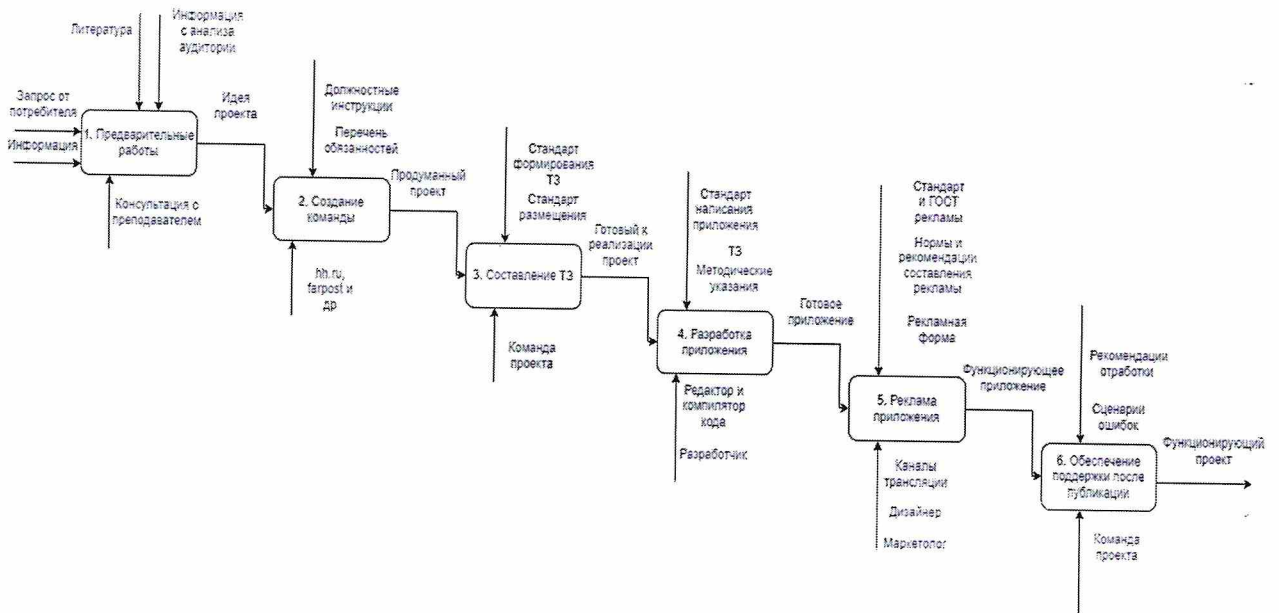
Литература

Информация с анализа аудитории

Запрос от потребителя

Информация

1. Предварительные работы

Идея проекта

Консультация с преподавателем

Должностные инструкции

Перечень обязанностей

2. Создание команды

Продуманный проект

hh.ru, farpost и др

Стандарт формирования ТЗ

Стандарт размещения

3. Составление ТЗ

Готовый к реализации проект

Команда проекта

Стандарт написания приложения

ТЗ

Методические указания

4. Разработка приложения

Готовое приложение

Редактор и компилятор кода

Разработчик

Стандарт и ГОСТ рекламы

Нормы и рекомендации составления рекламы

Рекламная форма

5. Реклама приложения

Функционирующее приложение

Каналы трансляции

Дизайнер

Маркетолог

Рекомендации отработки

Сценарии ошибок

6. Обеспечение поддержки после публикации

Функционирующий проект

Команда проекта